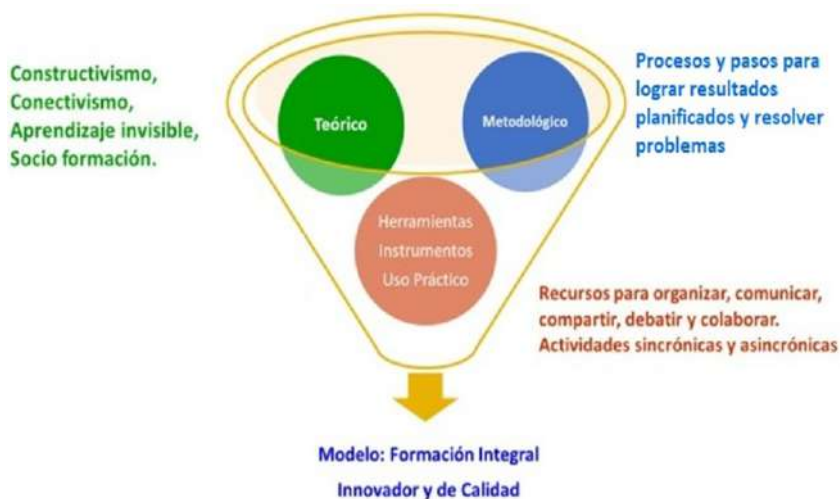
Constructivismo, Conectivismo, Aprendizaje invisible, Socio formación.

Teórico

Metodológico

Procesos y pasos para lograr resultados planificados y resolver problemas

Herramientas
Instrumentos
Uso Práctico

Recursos para organizar, comunicar, compartir, debatir y colaborar. Actividades sincrónicas y asincrónicas

Modelo: Formación Integral
Innovador y de Calidad